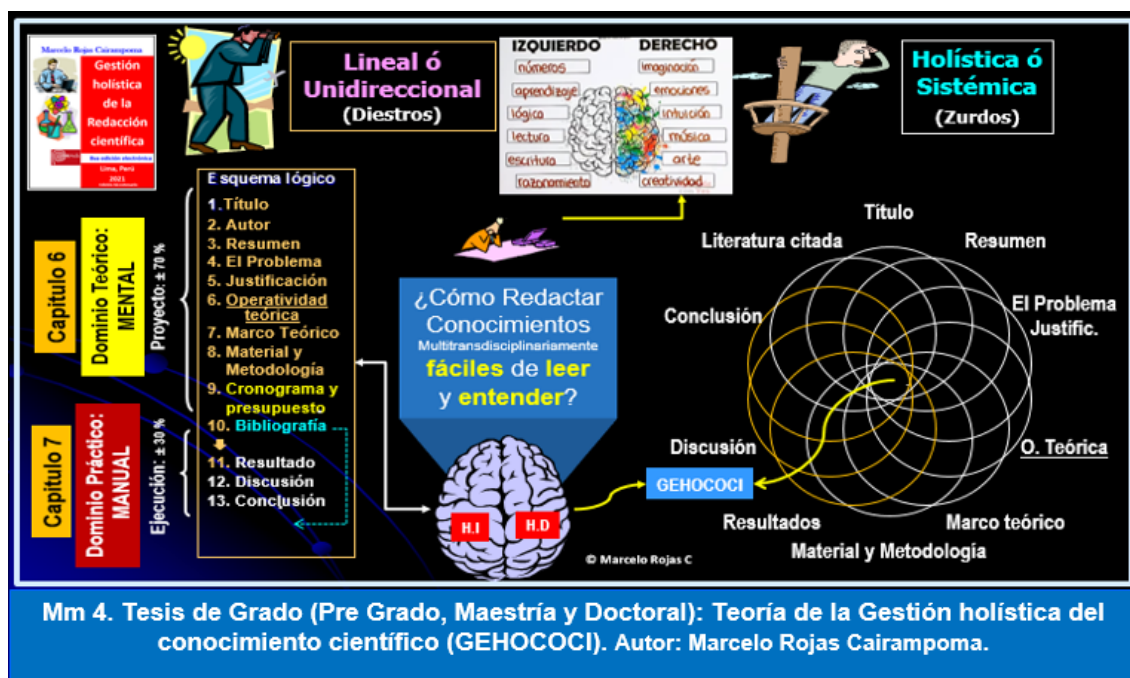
Marcelo Rojas Cairampoma

Gestión holística de la Redacción científica

Lima, Perú 2021

Lineal ó Unidireccional
(Diestros)

IZQUIERDO
números
aprendizaje
lógica
lectura
escritura
razonamiento

DERECHO
imaginación
emociones
intuición
música
arte
creatividad

Holística ó Sistémica
(Zurdos)

Capitulo 6
Dominio Teórico: MENTAL
Proyecto: ± 70 %

Capitulo 7
Dominio Práctico: MANUAL
Ejecución: ± 30 %

Esquema lógico
1. Título
2. Autor
3. Resumen
4. El Problema
5. Justificación
6. Operatividad teórica
7. Marco Teórico
8. Material y Metodología
9. Cronograma y presupuesto
10. Bibliografía
11. Resultado
12. Discusión
13. Conclusión

¿Cómo Redactar Conocimientos Multitransdisciplinariamente fáciles de leer y entender?

H.I
H.D

GEHOCOCI

Título
Literatura citada
Resumen
Conclusión
El Problema Justific.
Discusión
O. Teórica
Resultados
Marco teórico
Material y Metodología

© Marcelo Rojas C

Mm 4. Tesis de Grado (Pre Grado, Maestría y Doctoral): Teoría de la Gestión holística del conocimiento científico (GEHOCOCI). Autor: Marcelo Rojas Cairampoma.